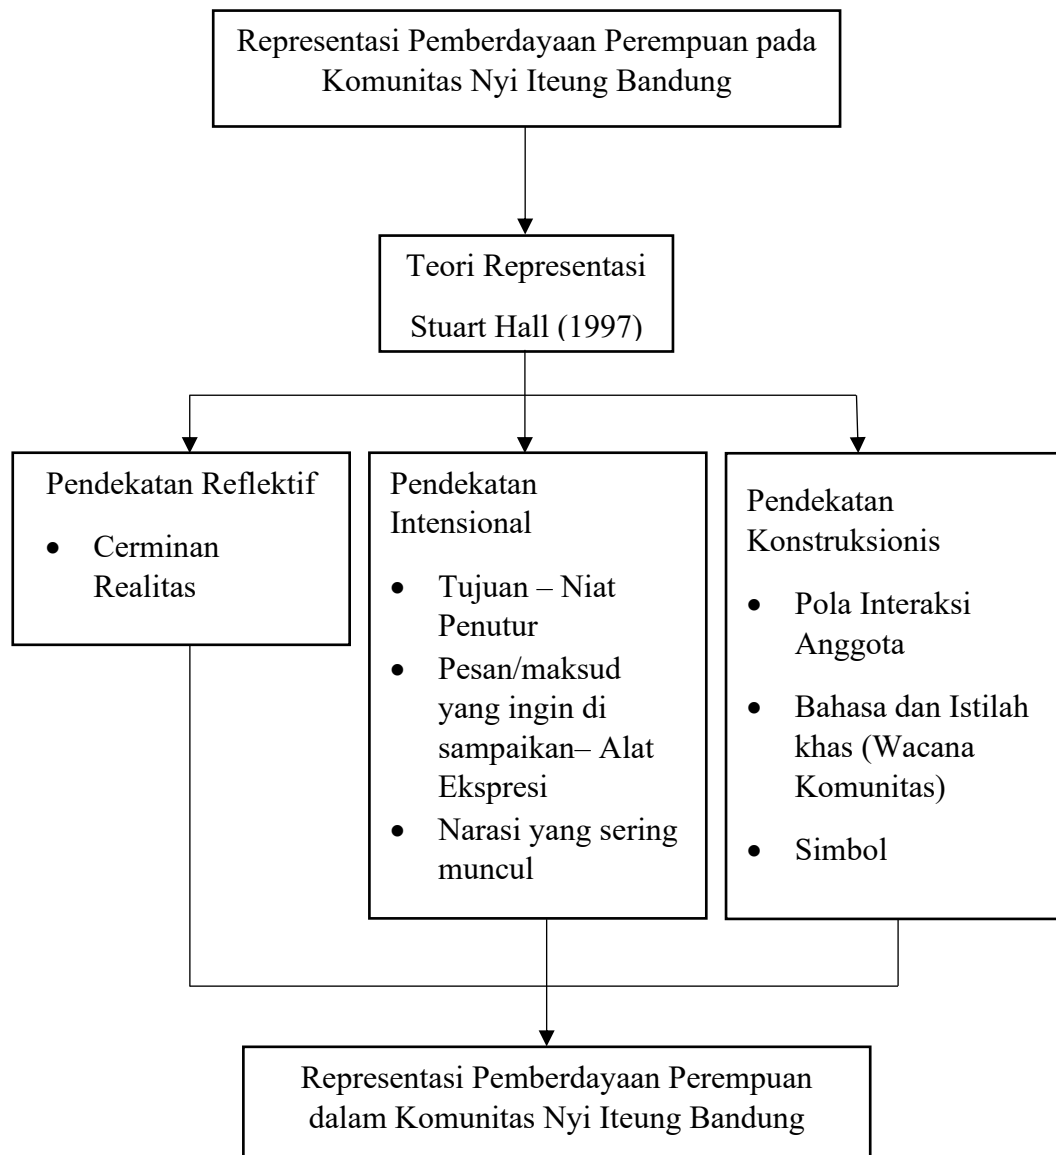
Representasi Pemberdayaan Perempuan pada Komunitas Nyi Iteung Bandung

Teori Representasi

Stuart Hall (1997)

Pendekatan Reflektif

- Cerminan Realitas

Pendekatan Intensional

- Tujuan – Niat Penutur
- Pesan/maksud yang ingin di sampaikan– Alat Ekspresi
- Narasi yang sering muncul

Pendekatan Konstruksionis

- Pola Interaksi Anggota
- Bahasa dan Istilah khas (Wacana Komunitas)
- Simbol

Representasi Pemberdayaan Perempuan dalam Komunitas Nyi Iteung Bandung